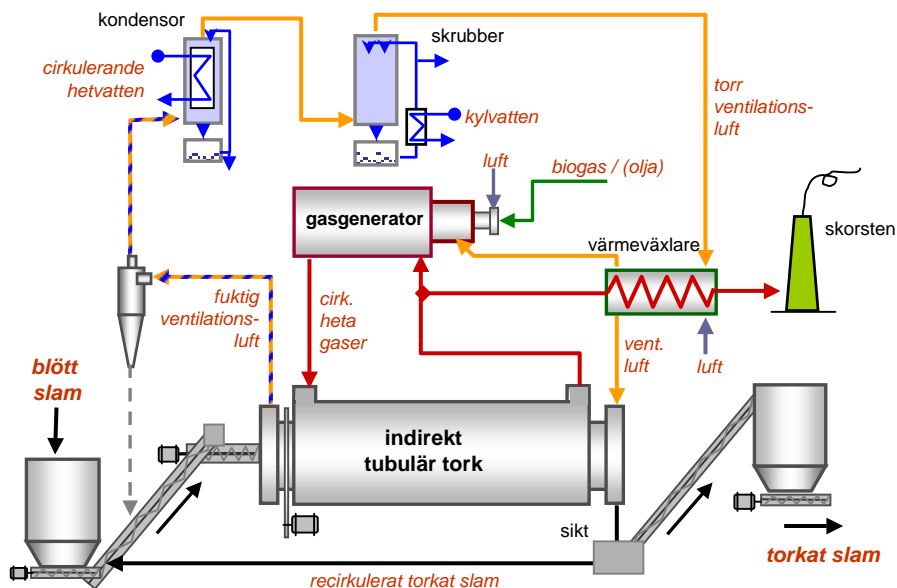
kondensor

cirkulerande hetvatten

skrubber

kylvatten

torr ventilationsluft

luft

biogas / (olja)

gasgenerator

skorsten

värmeväxlare

fuktig ventilationsluft

cirk. heta gaser

vent. luft

luft

blött slam

indirekt tubulär tork

sikt

torkat slam

recirkulerat torkat slam